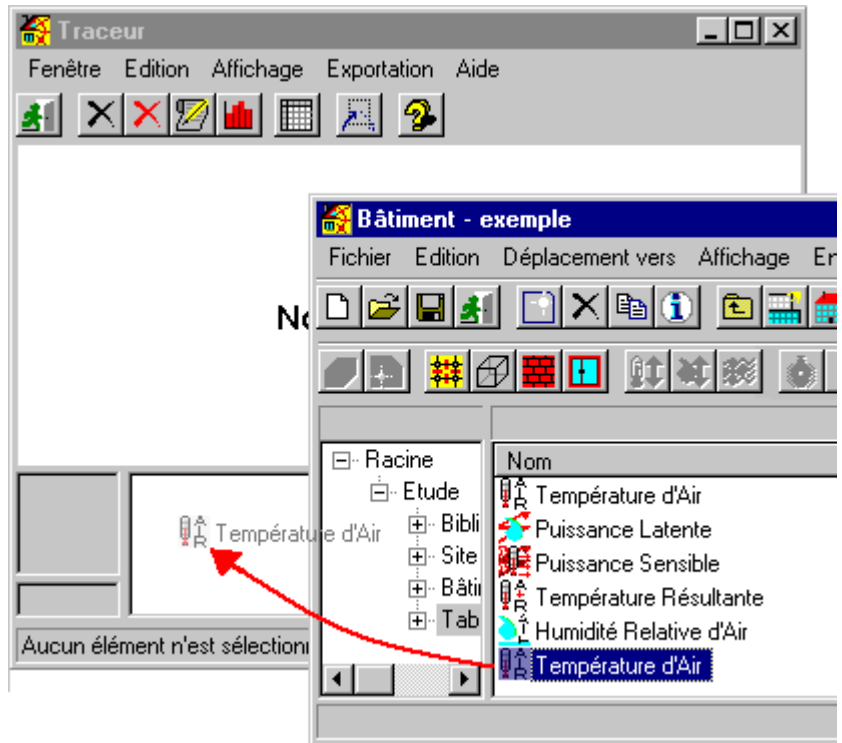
Traceur
Fenêtre Edition Affichage Exportation Aide
No
Température d'Air
Aucun élément n'est sélectionn

Bâtiment - exemple
Fichier Edition Déplacement vers Affichage En
Racine
Etude
Bibli
Site
Bâti
Tab
Nom
Température d'Air
Puissance Latente
Puissance Sensible
Température Résultante
Humidité Relative d'Air
Température d'Air